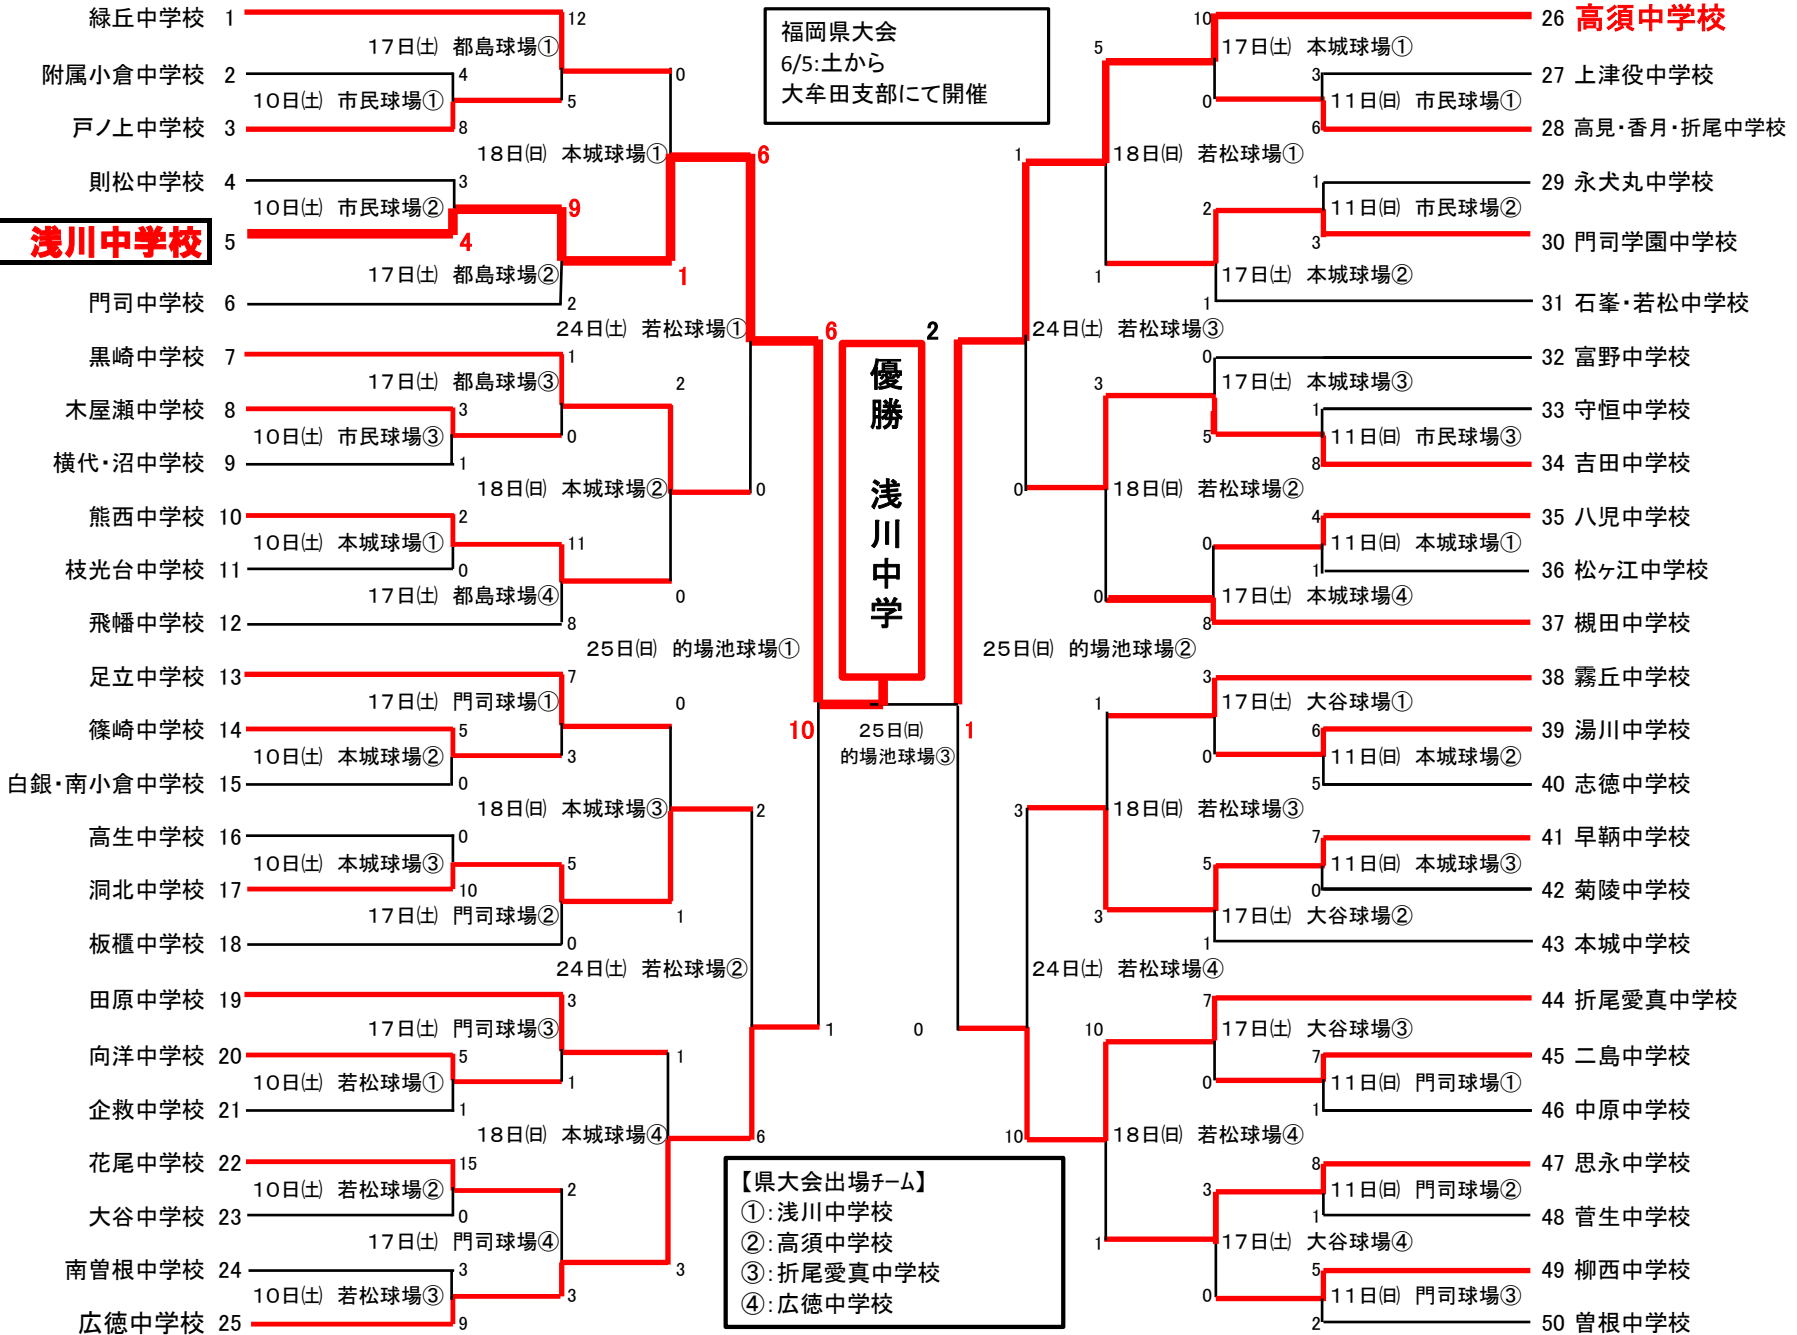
緑丘中学校 1
附属小倉中学校 2
戸ノ上中学校 3
則松中学校 4
浅川中学校 5
門司中学校 6
黒崎中学校 7
木屋瀬中学校 8
横代・沼中学校 9
熊西中学校 10
枝光台中学校 11
飛幡中学校 12
足立中学校 13
篠崎中学校 14
白銀・南小倉中学校 15
高生中学校 16
洞北中学校 17
板櫃中学校 18
田原中学校 19
向洋中学校 20
企救中学校 21
花尾中学校 22
大谷中学校 23
南曽根中学校 24
広徳中学校 25

12 17日(土) 都島球場① 4 10日(土) 市民球場① 5 8 0 18日(日) 本城球場① 6
3 10日(土) 市民球場② 9 4 17日(土) 都島球場② 1 2
24日(土) 若松球場① 6
1 17日(土) 都島球場③ 2 3 10日(土) 市民球場③ 0 1 18日(日) 本城球場② 0
2 10日(土) 本城球場① 11 0 17日(土) 都島球場④ 0 8
25日(日) 的場池球場①
7 17日(土) 門司球場① 0 5 10日(土) 本城球場② 3 0 18日(日) 本城球場③ 2
0 10日(土) 本城球場③ 5 10 17日(土) 門司球場② 1 0
24日(土) 若松球場②
3 17日(土) 門司球場③ 5 10日(土) 若松球場① 1 1 1 18日(日) 本城球場④ 6
15 10日(土) 若松球場② 2 0 17日(土) 門司球場④ 3 10日(土) 若松球場③ 3 3 9
1 0

福岡県大会
6/5:土から
大牟田支部にて開催

6 2
優勝
浅川中学
10 1
25日(日)
的場池球場③

26 高須中学校
27 上津役中学校
28 高見・香月・折尾中学校
29 永犬丸中学校
30 門司学園中学校
31 石峯・若松中学校
32 富野中学校
33 守恒中学校
34 吉田中学校
35 八児中学校
36 松ヶ江中学校
37 槻田中学校
38 霧丘中学校
39 湯川中学校
40 志徳中学校
41 早鞆中学校
42 菊陵中学校
43 本城中学校
44 折尾愛真中学校
45 二島中学校
46 中原中学校
47 思永中学校
48 菅生中学校
49 柳西中学校
50 曽根中学校

10 5 17日(土) 本城球場① 3 0 11日(日) 市民球場① 6
1 18日(日) 若松球場① 1 2 11日(日) 市民球場② 3 1 17日(土) 本城球場② 1
24日(土) 若松球場③
0 3 17日(土) 本城球場③ 1 5 11日(日) 市民球場③ 8 0 18日(日) 若松球場②
4 0 11日(日) 本城球場① 1 0 17日(土) 本城球場④ 8
25日(日) 的場池球場②
3 1 17日(土) 大谷球場① 6 0 11日(日) 本城球場② 5
3 18日(日) 若松球場③ 7 5 11日(日) 本城球場③ 0 3 17日(土) 大谷球場② 1
24日(土) 若松球場④
7 10 17日(土) 大谷球場③ 7 0 11日(日) 門司球場① 1
10 18日(日) 若松球場④ 8 3 11日(日) 門司球場② 1 1 17日(土) 大谷球場④ 5 0 11日(日) 門司球場③ 2

【県大会出場チーム】
①:浅川中学校
②:高須中学校
③:折尾愛真中学校
④:広徳中学校